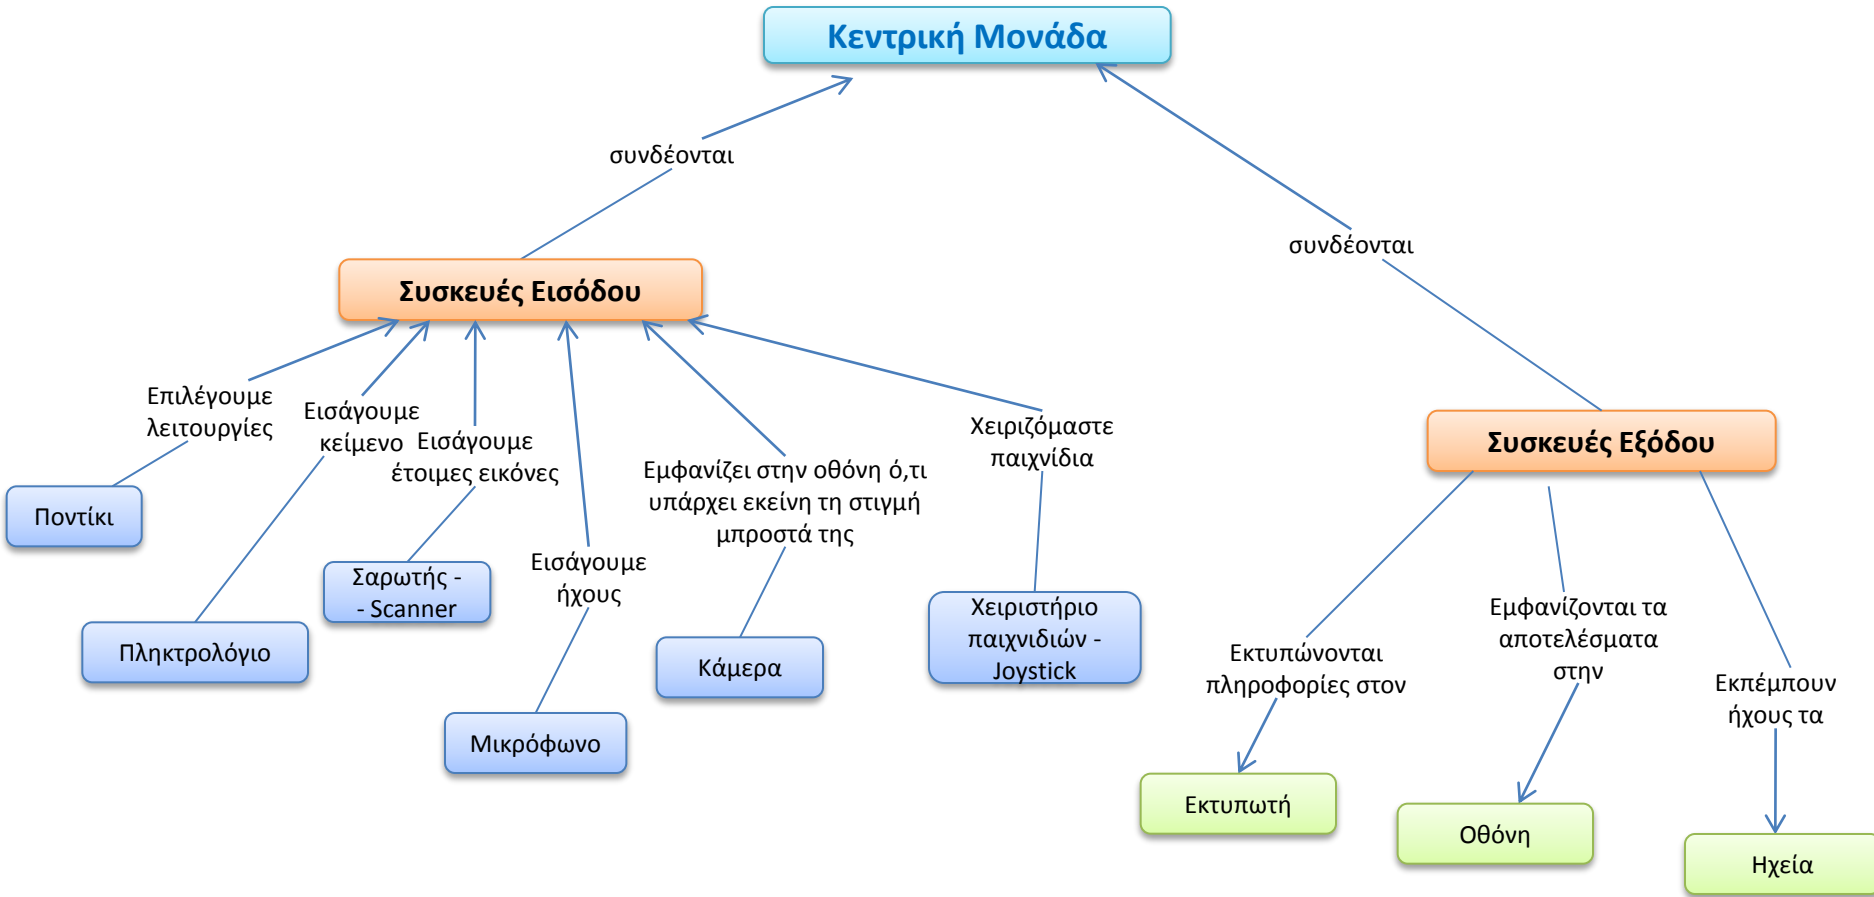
Κεντρική Μονάδα

συνδέονται

συνδέονται

Συσκευές Εισόδου

Συσκευές Εξόδου

Επιλέγουμε λειτουργίες

Εισάγουμε κείμενο

Εισάγουμε έτοιμες εικόνες

Εισάγουμε ήχους

Εμφανίζει στην οθόνη ό,τι υπάρχει εκείνη τη στιγμή μπροστά της

Χειριζόμαστε παιχνίδια

Ποντίκι

Πληκτρολόγιο

Σαρωτής - - Scanner

Μικρόφωνο

Κάμερα

Χειριστήριο παιχνιδιών - Joystick

Εκτυπώνονται πληροφορίες στον

Εμφανίζονται τα αποτελέσματα στην

Εκπέμπουν ήχους τα

Εκτυπωτή

Οθόνη

Ηχεία